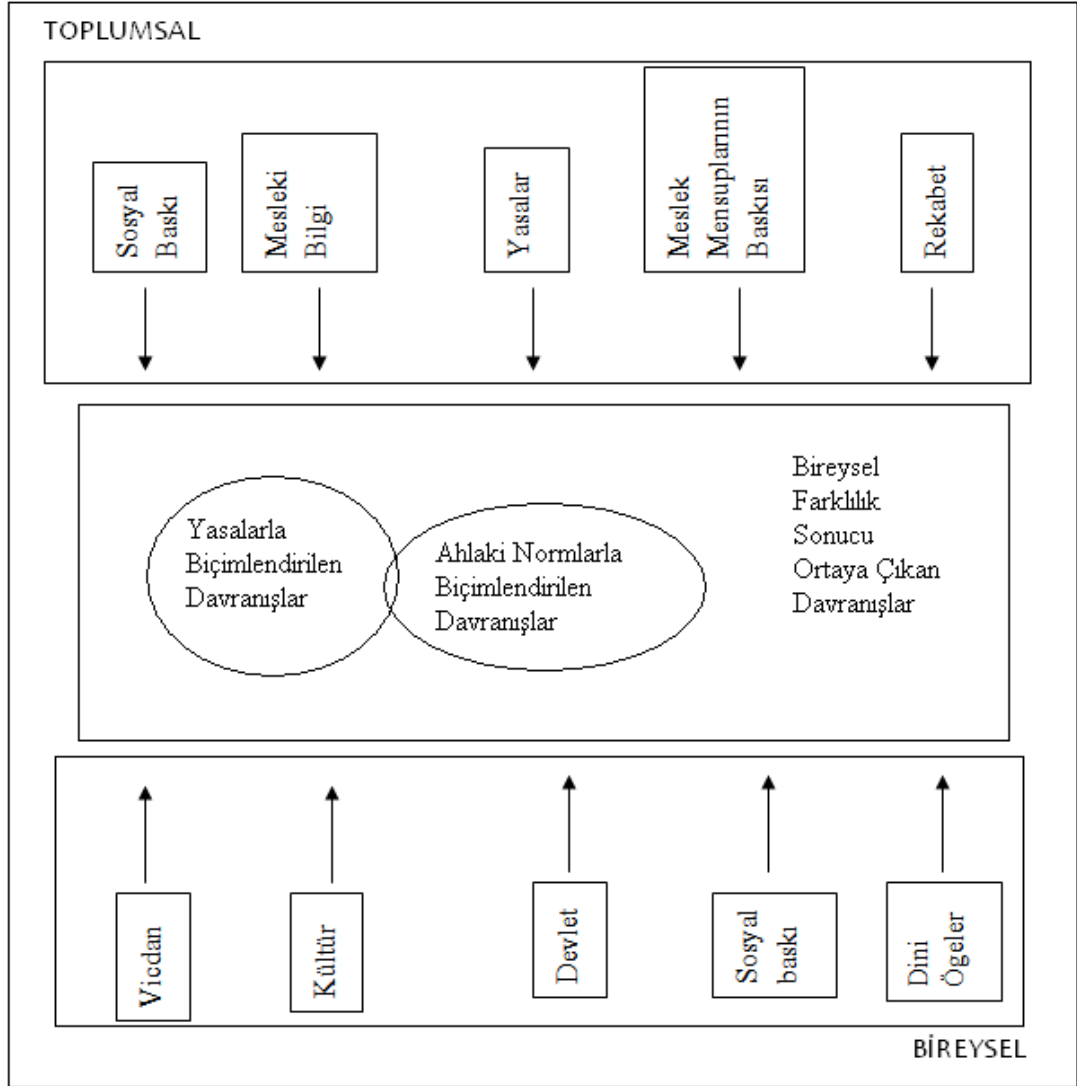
TOPLUMSAL

Sosyal Baskı

Mesleki Bilgi

Yasalar

Meslek Mensuplarının Baskısı

Rekabet

Yasalarla Biçimlendirilen Davranışlar

Ahlaki Normlarla Biçimlendirilen Davranışlar

Bireysel Farklılık Sonucu Ortaya Çıkan Davranışlar

Vicdan

Kültür

Devlet

Sosyal baskı

Dini Ögeler

BİREYSEL